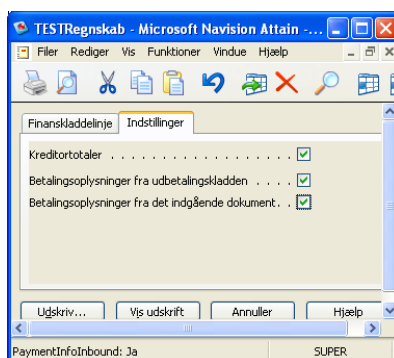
TESTRegnskab - Microsoft Navision Attain ...

Filer Rediger Vis Funktioner Vindue Hjælp

Finanskladdelinje Indstillinger

Kreditortotaler . . . . . . . . . . . . . . . . . . . . .

Betalingsoplysninger fra udbetalingskladden . . . .

Betalingsoplysninger fra det indgående dokument. .

Udskriv... Vis udskrift Annuller Hjælp

PaymentInfoInbound: Ja SUPER